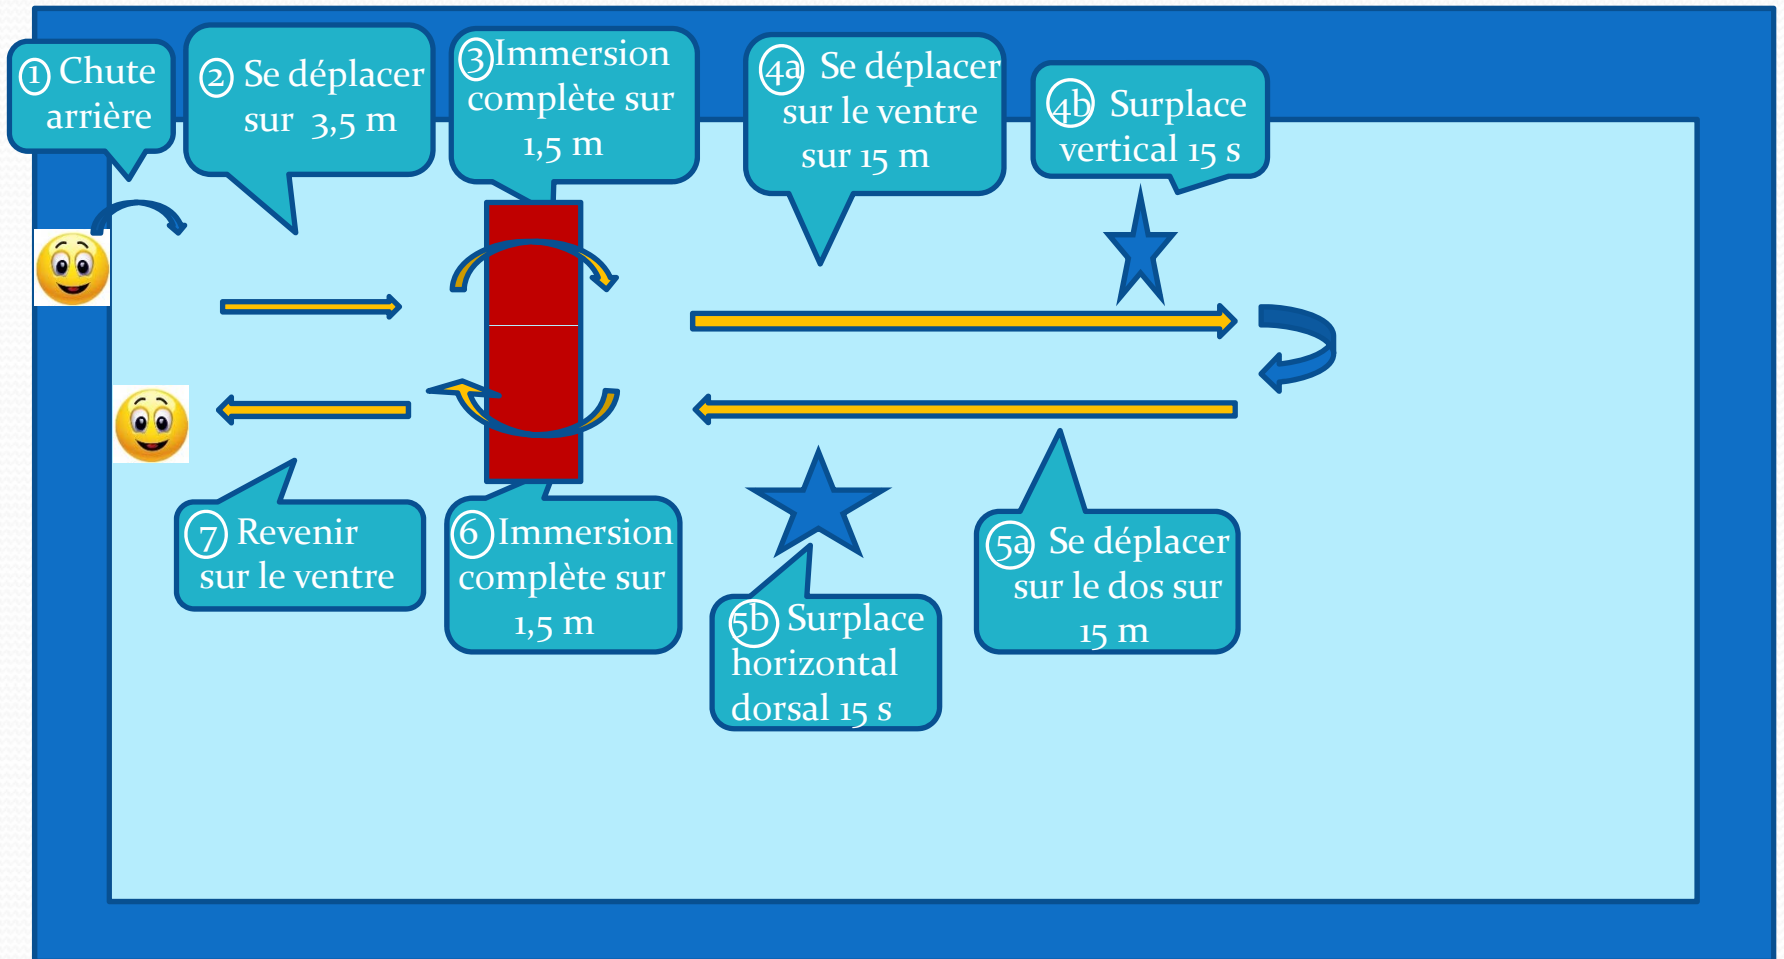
① Chute arrière

② Se déplacer sur 3,5 m

③Immersion complète sur 1,5 m

4a Se déplacer sur le ventre sur 15 m

4b Surplace vertical 15 s

⑦ Revenir sur le ventre

⑥Immersion complète sur 1,5 m

5b Surplace horizontal dorsal 15 s

5a Se déplacer sur le dos sur 15 m